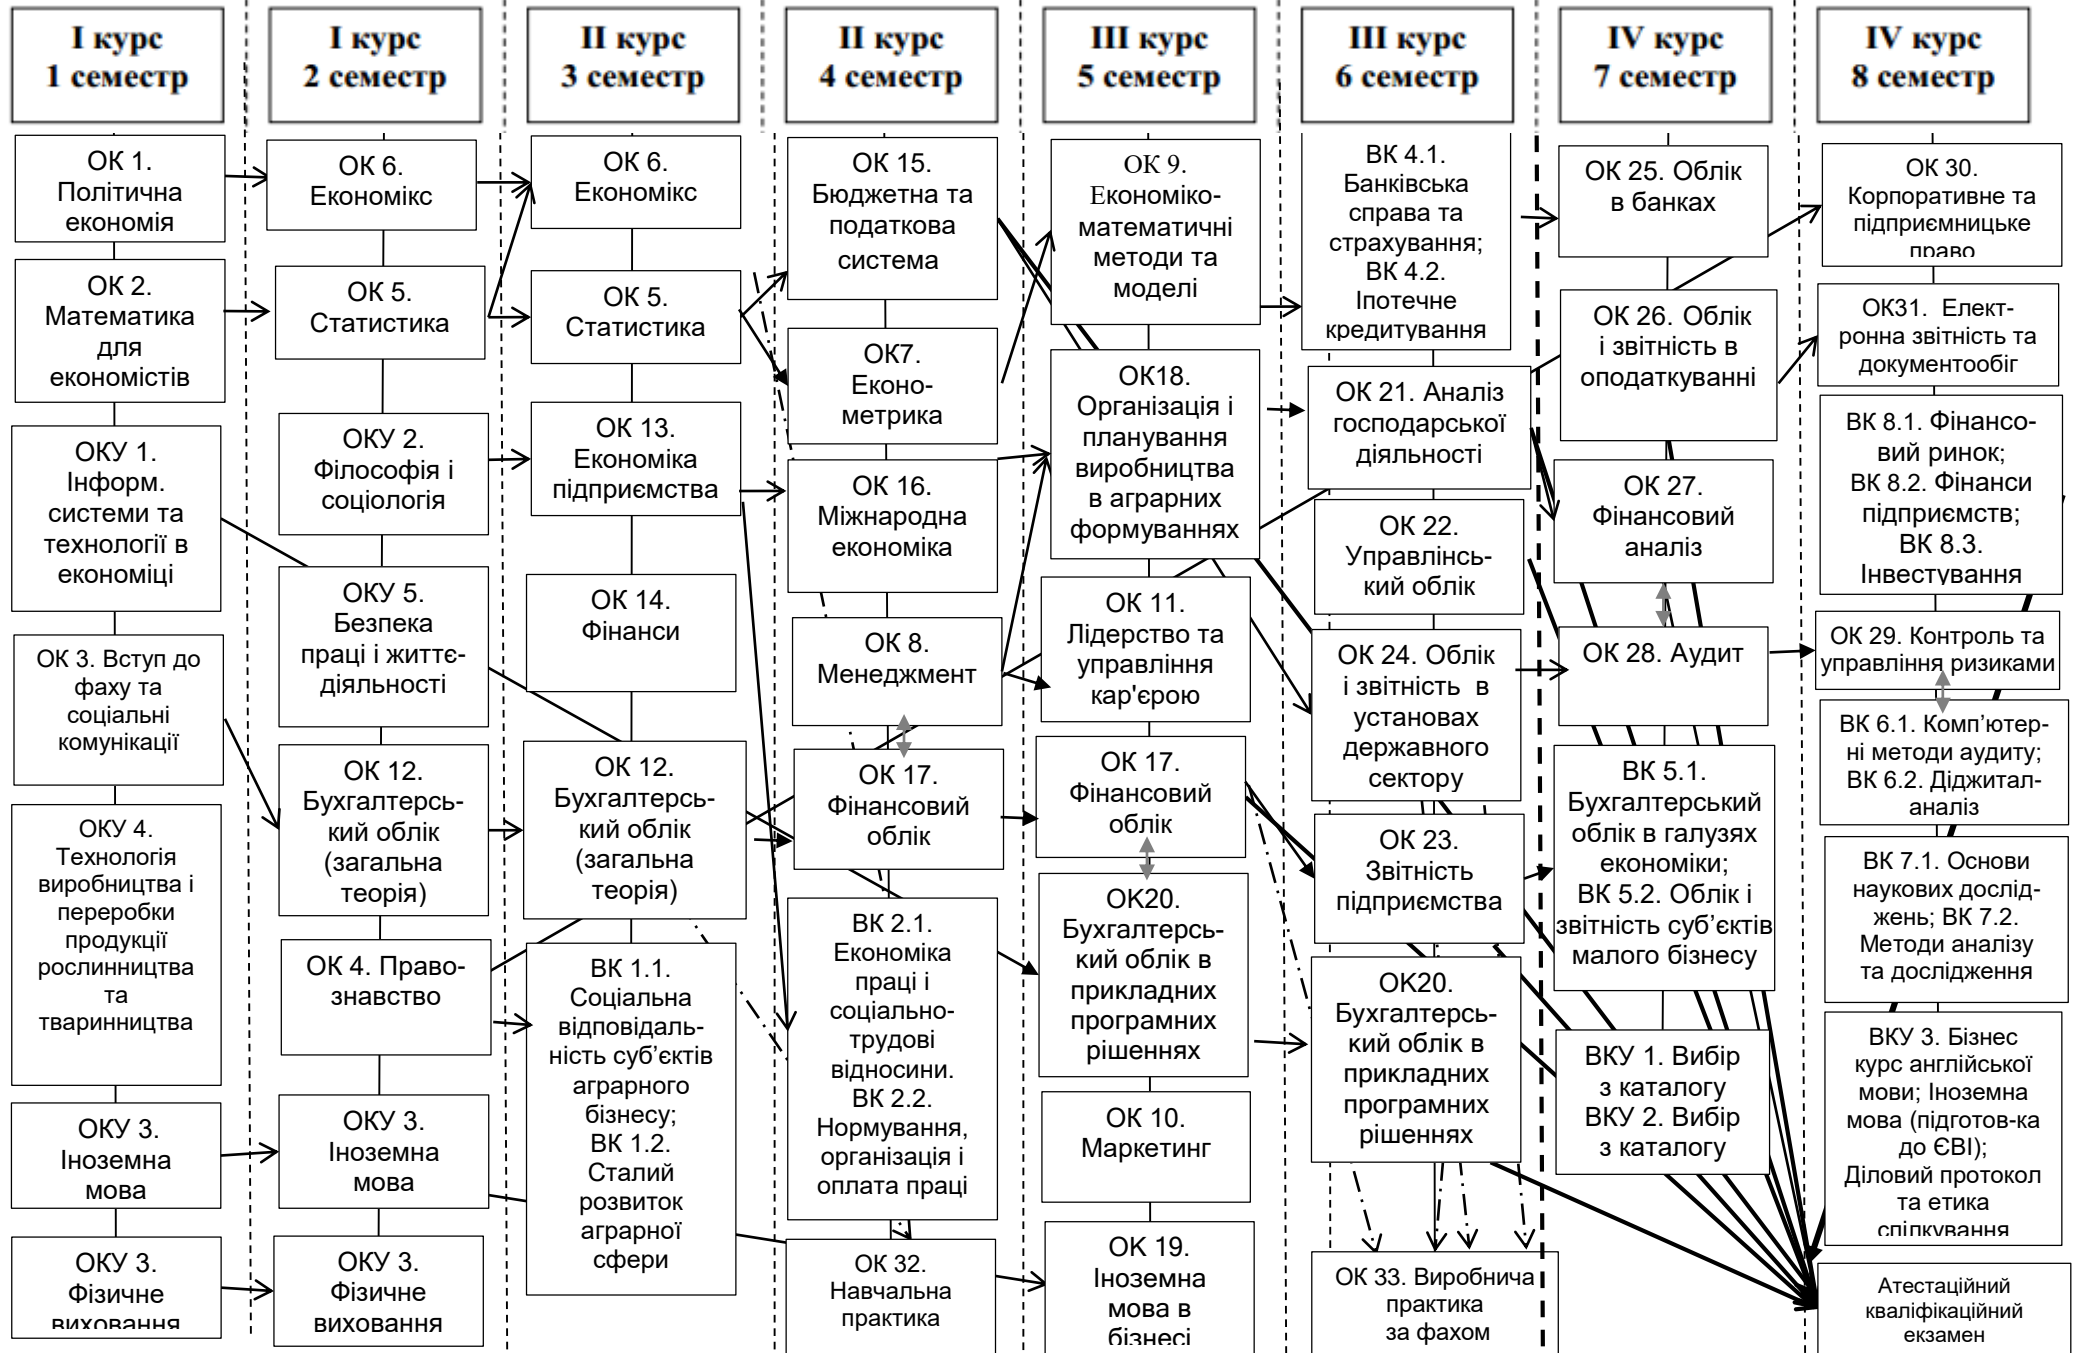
I курс
1 семестр

ОК 1. Політична економія

ОК 2. Математика для економістів

ОКУ 1. Інформ. системи та технології в економіці

ОК 3. Вступ до фаху та соціальні комунікації

ОКУ 4. Технологія виробництва і переробки продукції рослинництва та тваринництва

ОКУ 3. Іноземна мова

ОКУ 3. Фізичне виховання

I курс
2 семестр

ОК 6. Економікс

ОК 5. Статистика

ОКУ 2. Філософія і соціологія

ОКУ 5. Безпека праці і життєдіяльності

ОК 12. Бухгалтерський облік (загальна теорія)

ОК 4. Правознавство

ОКУ 3. Іноземна мова

ОКУ 3. Фізичне виховання

II курс
3 семестр

ОК 6. Економікс

ОК 5. Статистика

ОК 13. Економіка підприємства

ОК 14. Фінанси

ОК 12. Бухгалтерський облік (загальна теорія)

ВК 1.1. Соціальна відповідальність суб'єктів аграрного бізнесу; ВК 1.2. Сталий розвиток аграрної сфери

II курс
4 семестр

ОК 15. Бюджетна та податкова система

ОК7. Економетрика

ОК 16. Міжнародна економіка

ОК 8. Менеджмент

ОК 17. Фінансовий облік

ВК 2.1. Економіка праці і соціально-трудові відносини. ВК 2.2. Нормування, організація і оплата праці

ОК 32. Навчальна практика

III курс
5 семестр

ОК 9. Економіко-математичні методи та моделі

ОК18. Організація і планування виробництва в аграрних формуваннях

ОК 11. Лідерство та управління кар'єрою

ОК 17. Фінансовий облік

ОК20. Бухгалтерський облік в прикладних програмних рішеннях

ОК 10. Маркетинг

ОК 19. Іноземна мова в бізнесі

III курс
6 семестр

ВК 4.1. Банківська справа та страхування; ВК 4.2. Іпотечне кредитування

ОК 21. Аналіз господарської діяльності

ОК 22. Управлінський облік

ОК 24. Облік і звітність в установах державного сектору

ОК 23. Звітність підприємства

ОК20. Бухгалтерський облік в прикладних програмних рішеннях

ОК 33. Виробнича практика за фахом

IV курс
7 семестр

ОК 25. Облік в банках

ОК 26. Облік і звітність в оподаткуванні

ОК 27. Фінансовий аналіз

ОК 28. Аудит

ВК 5.1. Бухгалтерський облік в галузях економіки; ВК 5.2. Облік і звітність суб'єктів малого бізнесу

ВКУ 1. Вибір з каталогу ВКУ 2. Вибір з каталогу

IV курс
8 семестр

ОК 30. Корпоративне та підприємницьке право

ОК31. Електронна звітність та документообіг

ВК 8.1. Фінансовий ринок; ВК 8.2. Фінанси підприємств; ВК 8.3. Інвестування

ОК 29. Контроль та управління ризиками

ВК 6.1. Комп'ютерні методи аудиту; ВК 6.2. Діджитал-аналіз

ВК 7.1. Основи наукових досліджень; ВК 7.2. Методи аналізу та дослідження

ВКУ 3. Бізнес курс англійської мови; Іноземна мова (підготов-ка до ЄВІ); Діловий протокол та етика спілкування

Атестаційний кваліфікаційний екзамен